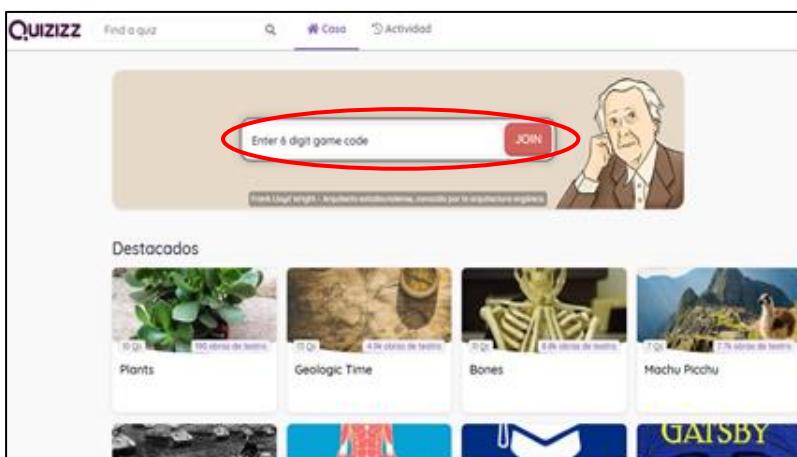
QUIZIZZ
Find a quiz
Casa
Actividad

Enter 6 digit game code
JOIN

Frank Lloyd Wright - Arquitecto estadounidense, conocido por la arquitectura orgánica

Destacados

10 Qs
190 obras de teatro
Plants

13 Qs
4.9k obras de teatro
Geologic Time

13 Qs
6.8k obras de teatro
Bones

7 Qs
7.7k obras de teatro
Machu Picchu

GATSBY